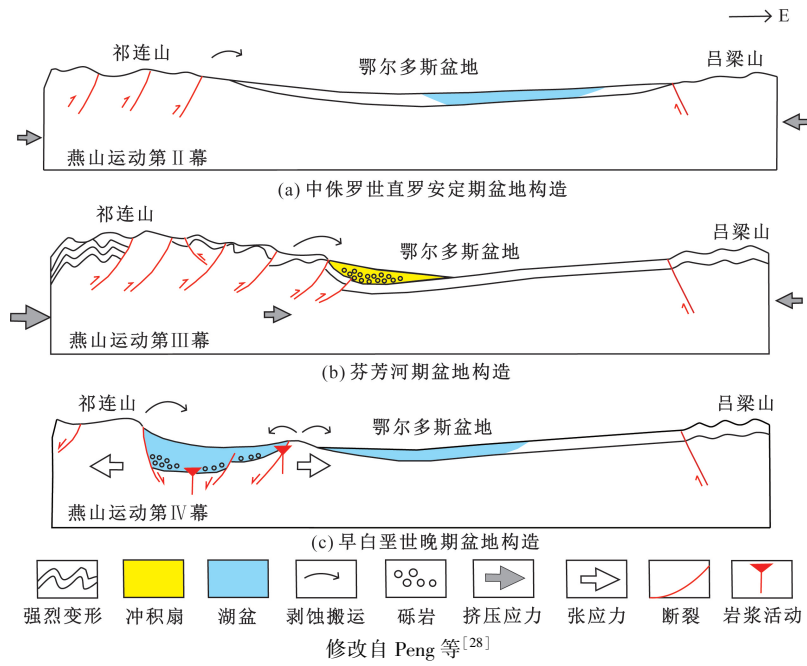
E

祁连山
鄂尔多斯盆地
吕梁山
燕山运动第Ⅱ幕
(a) 中侏罗世直罗安定期盆地构造

祁连山
鄂尔多斯盆地
吕梁山
燕山运动第Ⅲ幕
(b) 芬芳河期盆地构造

祁连山
鄂尔多斯盆地
吕梁山
燕山运动第Ⅳ幕
(c) 早白垩世晚期盆地构造

强烈变形
冲积扇
湖盆
剥蚀搬运
砾岩
挤压应力
张应力
断裂
岩浆活动

修改自 Peng 等$^{[28]}$